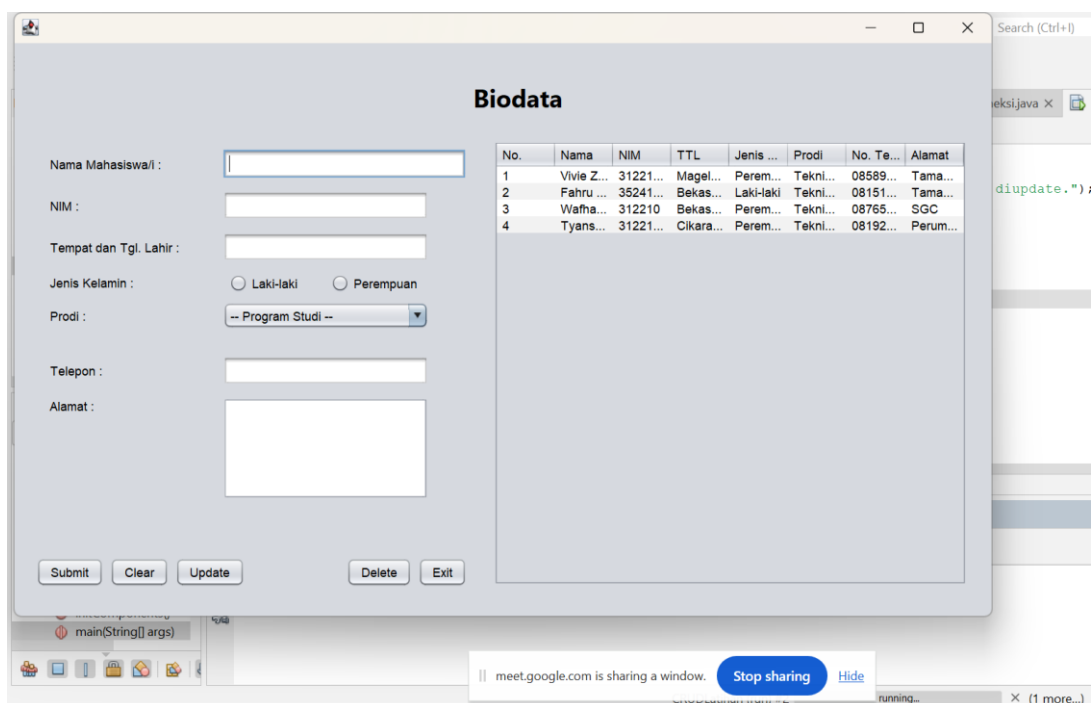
Biodata

Nama Mahasiswa/i :

NIM :

Tempat dan Tgl. Lahir :

Jenis Kelamin : Laki-laki Perempuan

Prodi : -- Program Studi --

Telepon :

Alamat :

| No. | Nama | NIM | TTL | Jenis ... | Prodi | No. Te... | Alamat |
|---|---|---|---|---|---|---|---|
| 1 | Vivie Z... | 31221... | Magel... | Perem... | Tekni... | 08589... | Tama... |
| 2 | Fahru ... | 35241... | Bekas... | Laki-laki | Tekni... | 08151... | Tama... |
| 3 | Wafha... | 312210 | Bekas... | Perem... | Tekni... | 08765... | SGC |
| 4 | Tyans... | 31221... | Cikara... | Perem... | Tekni... | 08192... | Perum... |

Submit Clear Update Delete Exit

Search (Ctrl+I)

eksi.java ×

diupdate.");

main(String[] args)

meet.google.com is sharing a window. Stop sharing Hide

running...

× (1 more...)